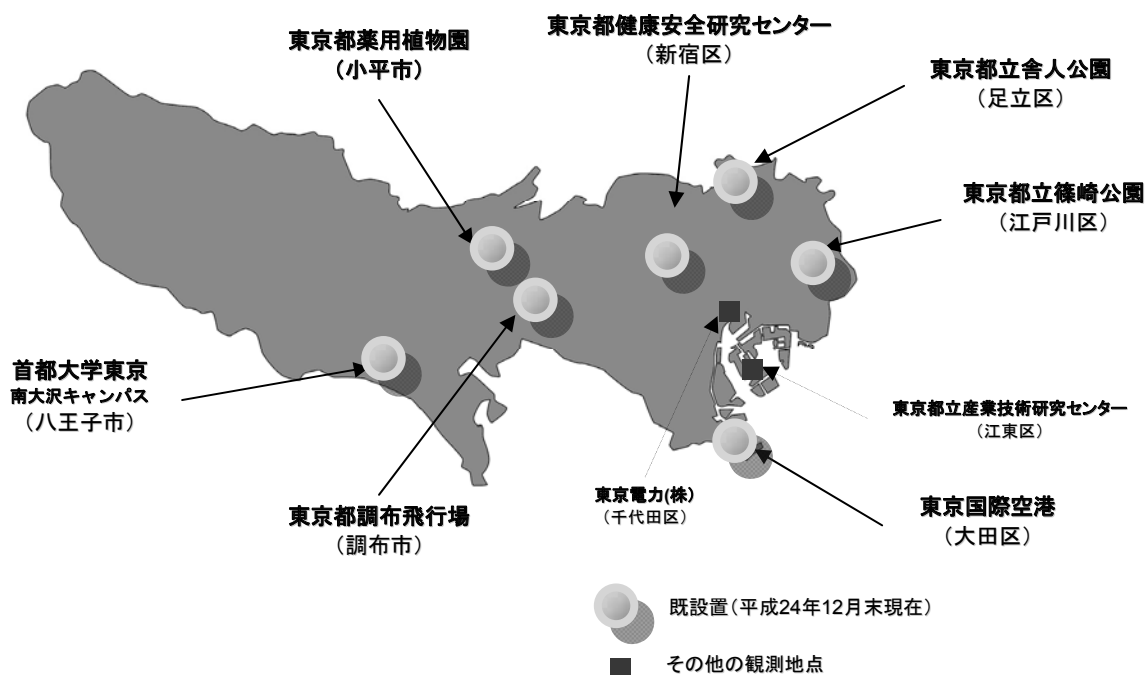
東京都薬用植物園
（小平市）

東京都健康安全研究センター
（新宿区）

東京都立舎人公園
（足立区）

東京都立篠崎公園
（江戸川区）

首都大学東京
南大沢キャンパス
（八王子市）

東京都立産業技術研究センター
（江東区）

東京電力(株)
（千代田区）

東京国際空港
（大田区）

東京都調布飛行場
（調布市）

既設置（平成24年12月末現在）

その他の観測地点